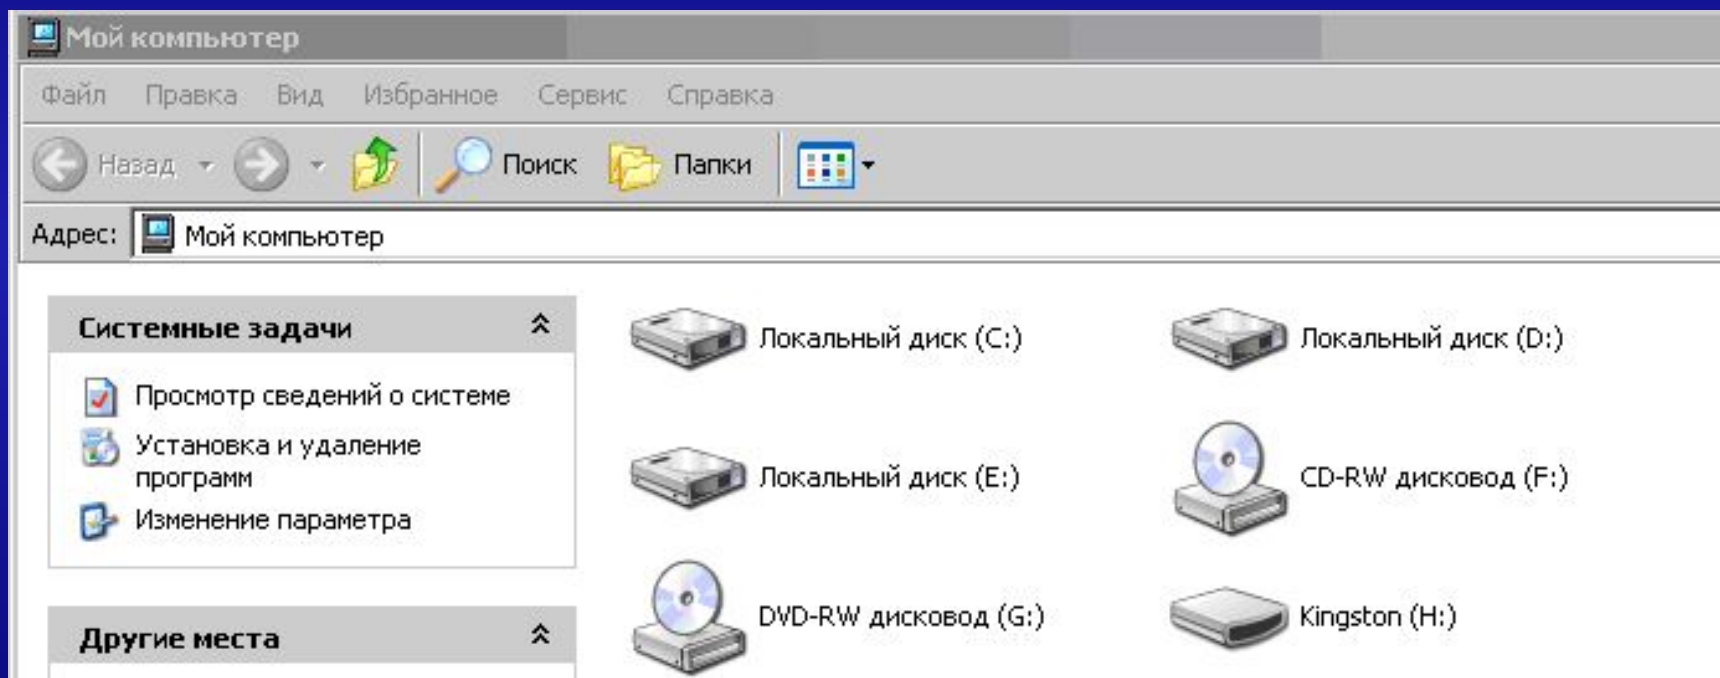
Мой компьютер

Файл Правка Вид Избранное Сервис Справка

Назад Поиск Папки

Адрес: Мой компьютер

Системные задачи

Просмотр сведений о системе

Установка и удаление программ

Изменение параметра

Другие места

Локальный диск (C:)

Локальный диск (D:)

Локальный диск (E:)

CD-RW дисковод (F:)

DVD-RW дисковод (G:)

Kingston (H:)